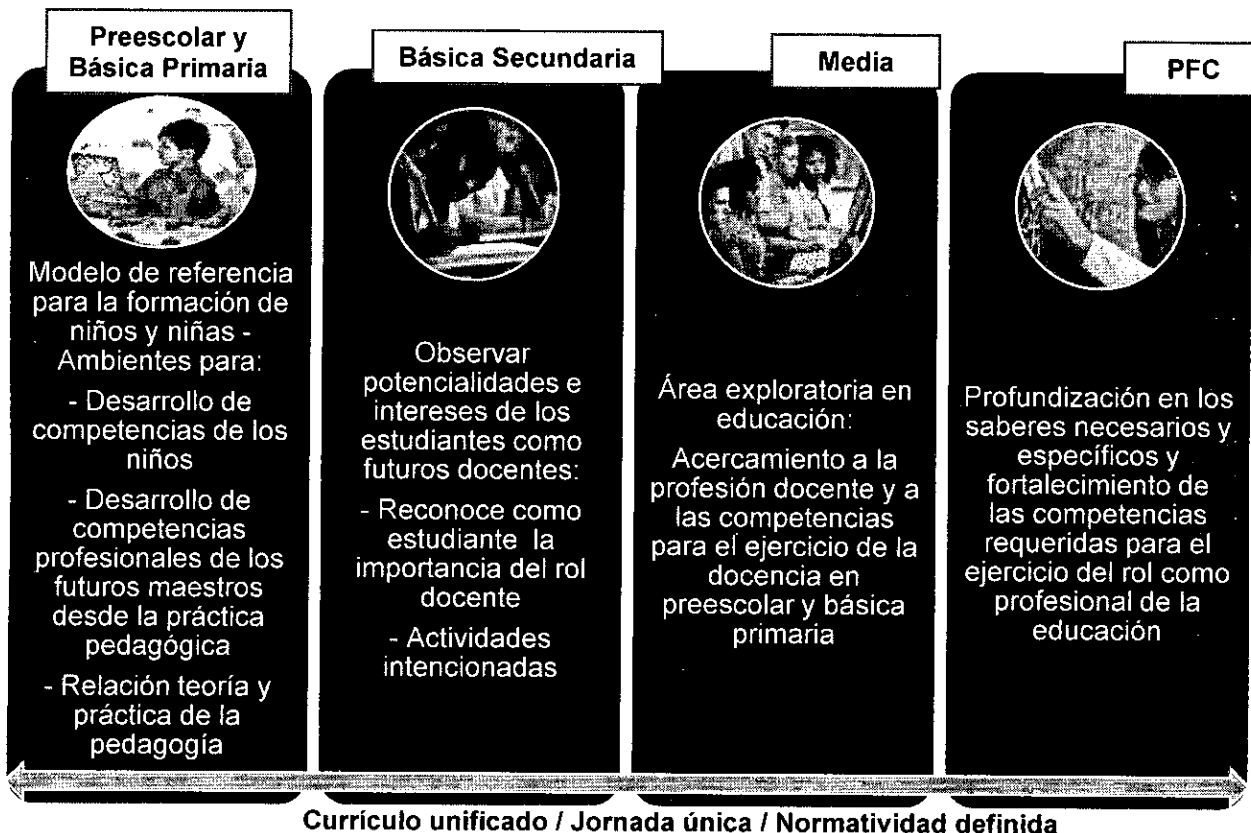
Preescolar y Básica Primaria

Modelo de referencia para la formación de niños y niñas - Ambientes para:

- Desarrollo de competencias de los niños

- Desarrollo de competencias profesionales de los futuros maestros desde la práctica pedagógica

- Relación teoría y práctica de la pedagogía

Básica Secundaria

Observar potencialidades e intereses de los estudiantes como futuros docentes:

- Reconoce como estudiante la importancia del rol docente

- Actividades intencionadas

Media

Área exploratoria en educación:

Acercamiento a la profesión docente y a las competencias para el ejercicio de la docencia en preescolar y básica primaria

PFC

Profundización en los saberes necesarios y específicos y fortalecimiento de las competencias requeridas para el ejercicio del rol como profesional de la educación

Currículo unificado / Jornada única / Normatividad definida